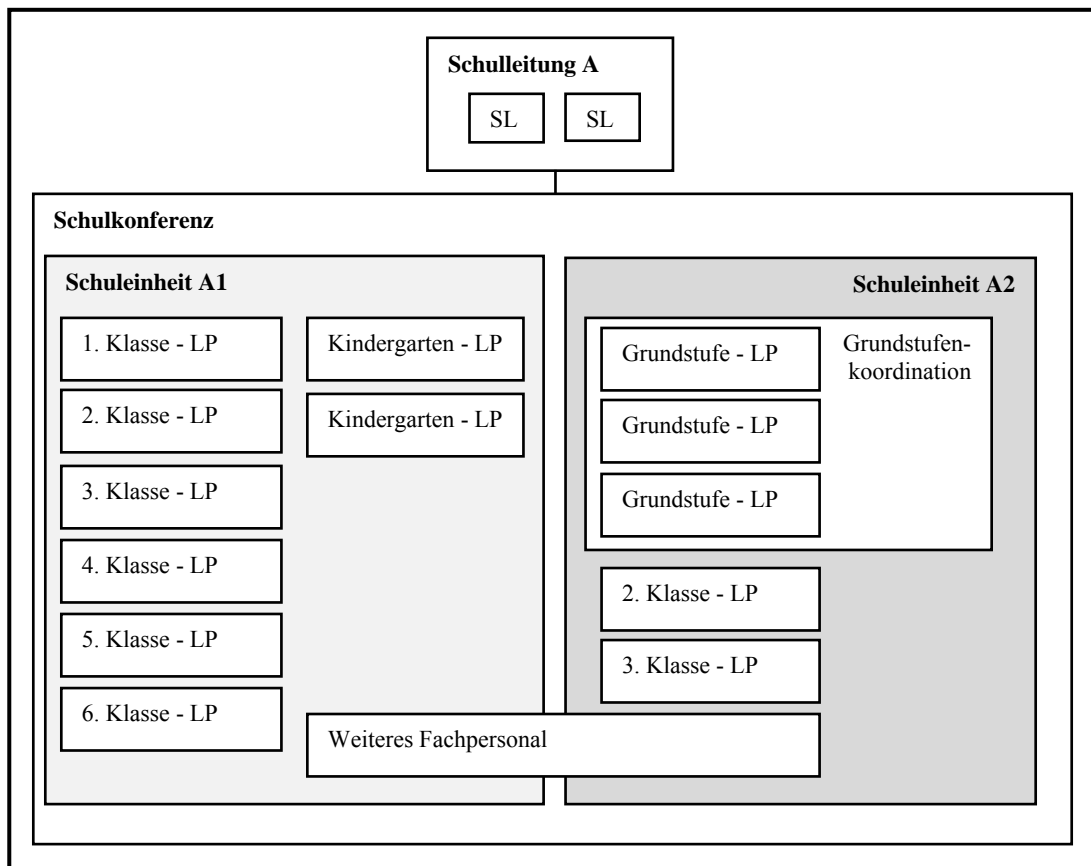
Schulleitung A

SL

SL

Schulkonferenz

Schuleinheit A1

1. Klasse - LP

2. Klasse - LP

3. Klasse - LP

4. Klasse - LP

5. Klasse - LP

6. Klasse - LP

Kindergarten - LP

Kindergarten - LP

Schuleinheit A2

Grundstufe - LP

Grundstufe - LP

Grundstufe - LP

Grundstufenkoordination

2. Klasse - LP

3. Klasse - LP

Weiteres Fachpersonal